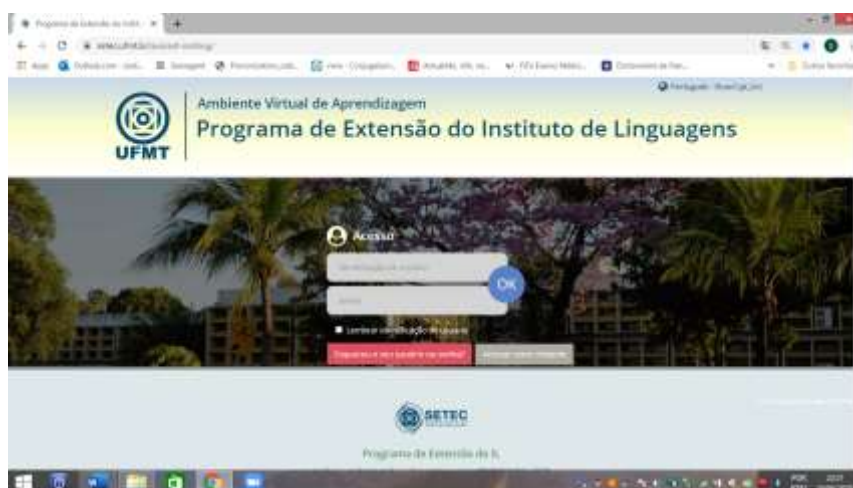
Programa de Extensão do Insti... ×

UFMT

Ambiente Virtual de Aprendizagem
Programa de Extensão do Instituto de Linguagens

Português - Brasil (pt_br)

Acesso

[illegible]

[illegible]

OK

Lembrar identificação de usuário

Esqueceu o seu usuário ou senha?

Acessar como visitante

SETEC

Programa de Extensão do IL